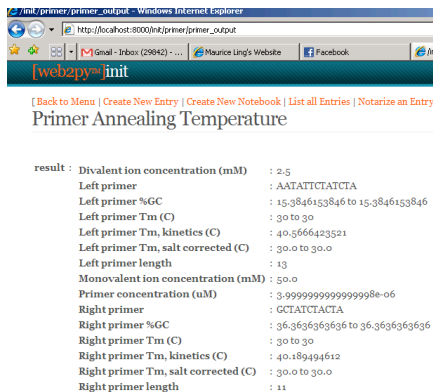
/init/primer/primer_output - Windows Internet Explorer

http://localhost:8000/init/primer/primer_output

Gmail - Inbox (29842) - ... | Maurice Ling's Website | Facebook

[web2py™]init

[ Back to Menu | Create New Entry | Create New Notebook | List all Entries | Notarize an Entry

Primer Annealing Temperature

result :

| | |
|---|---|
| Divalent ion concentration (mM) | : 2.5 |
| Left primer | : AATATTCTATCTA |
| Left primer %GC | : 15.3846153846 to 15.3846153846 |
| Left primer Tm (C) | : 30 to 30 |
| Left primer Tm, kinetics (C) | : 40.5666423521 |
| Left primer Tm, salt corrected (C) | : 30.0 to 30.0 |
| Left primer length | : 13 |
| Monovalent ion concentration (mM) | : 50.0 |
| Primer concentration (uM) | : 3.99999999999999998e-06 |
| Right primer | : GCTATCTACTA |
| Right primer %GC | : 36.3636363636 to 36.3636363636 |
| Right primer Tm (C) | : 30 to 30 |
| Right primer Tm, kinetics (C) | : 40.189494612 |
| Right primer Tm, salt corrected (C) | : 30.0 to 30.0 |
| Right primer length | : 11 |